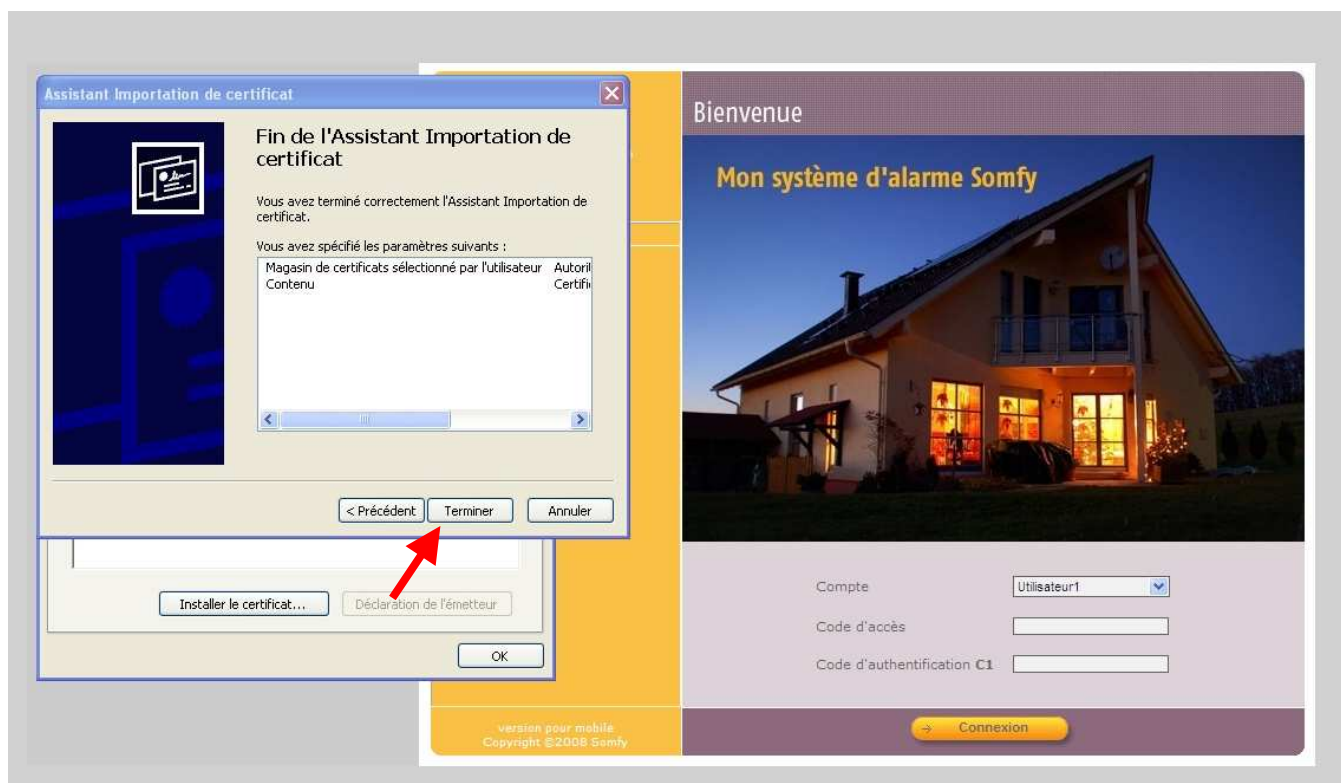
Assistant Importation de certificat

Fin de l'Assistant Importation de certificat

Vous avez terminé correctement l'Assistant Importation de certificat.

Vous avez spécifié les paramètres suivants :

| | |
|---|---|
| Magasin de certificats sélectionné par l'utilisateur | Autori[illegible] |
| Contenu | Certifi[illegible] |

< Précédent | Terminer | Annuler

Installer le certificat... | Déclaration de l'émetteur

OK

Bienvenue

Mon système d'alarme Somfy

Compte | Utilisateur1

Code d'accès

Code d'authentification C1

Connexion

version pour mobile
Copyright ©2008 Somfy